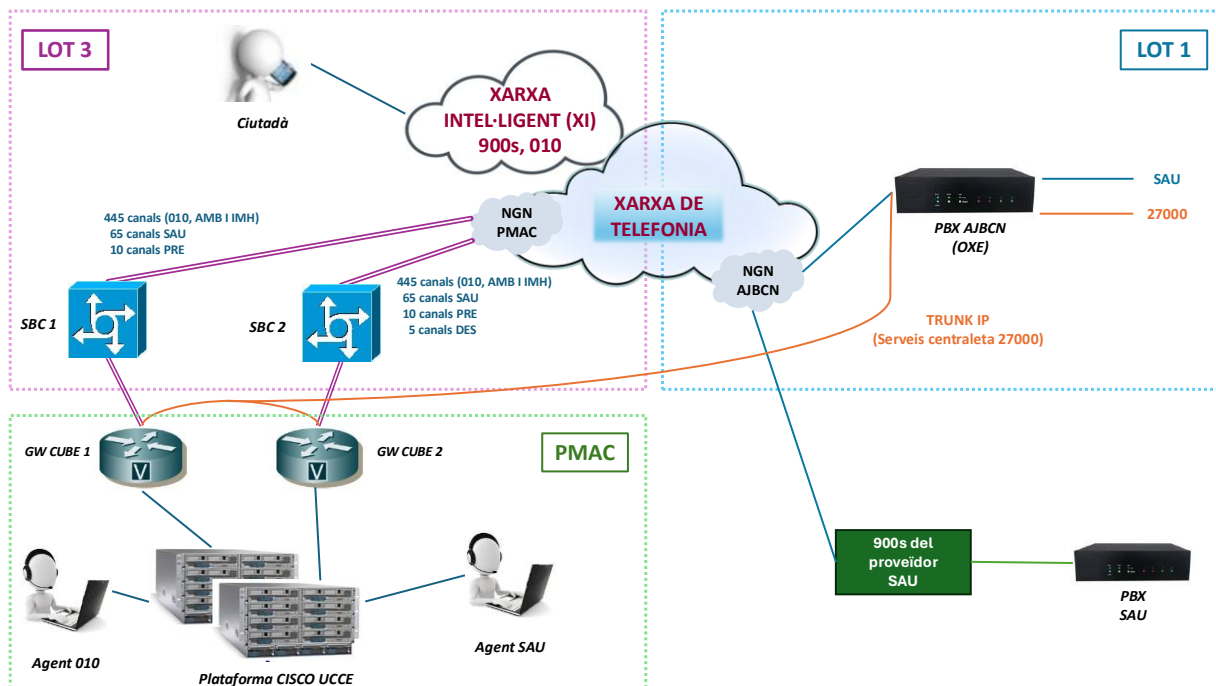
LOT 3

Ciutadà

XARXA INTEL·LIGENT (XI) 900s, 010

LOT 1

XARXA DE TELEFONIA

NGN PMAC

445 canals (010, AMB I IMH)
65 canals SAU
10 canals PRE

SAU

27000

PBX AJBCN (OXE)

NGN AJBCN

445 canals (010, AMB I IMH)
65 canals SAU
10 canals PRE
5 canals DES

SBC 1

SBC 2

TRUNK IP (Serveis centraleta 27000)

GW CUBE 1

GW CUBE 2

PMAC

900s del proveïdor SAU

PBX SAU

Agent 010

Plataforma CISCO UCCE

Agent SAU